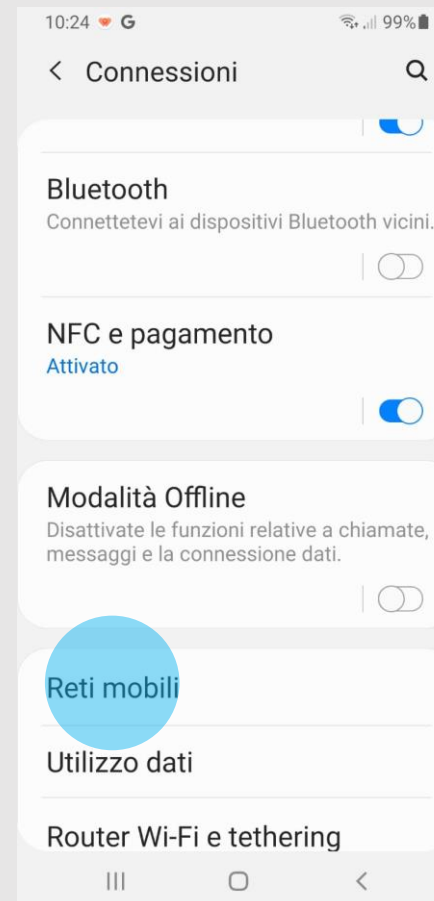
10:24 G
99%

< Connessioni

Bluetooth
Connettetevi ai dispositivi Bluetooth vicini.

NFC e pagamento
Attivato

Modalità Offline
Disattivate le funzioni relative a chiamate, messaggi e la connessione dati.

Reti mobili

Utilizzo dati

Router Wi-Fi e tethering